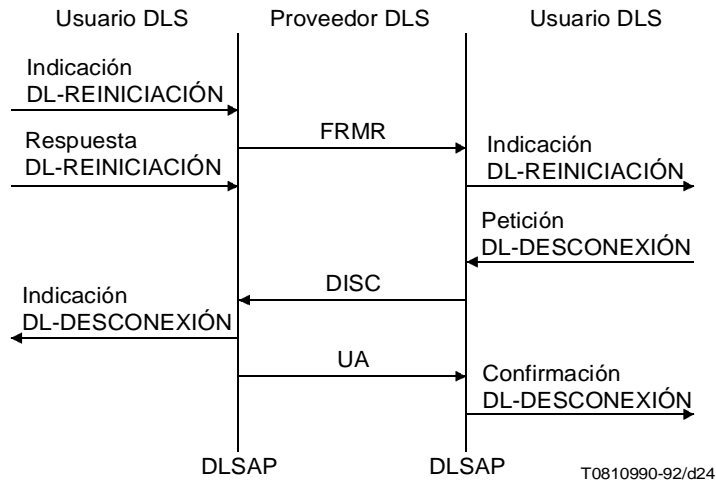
Usuario DLS

Proveedor DLS

Usuario DLS

Indicación DL-REINICIACIÓN

Respuesta DL-REINICIACIÓN

FRMR

Indicación DL-REINICIACIÓN

Petición DL-DESCONEXIÓN

DISC

Indicación DL-DESCONEXIÓN

UA

Confirmación DL-DESCONEXIÓN

DLSAP

DLSAP

T0810990-92/d24